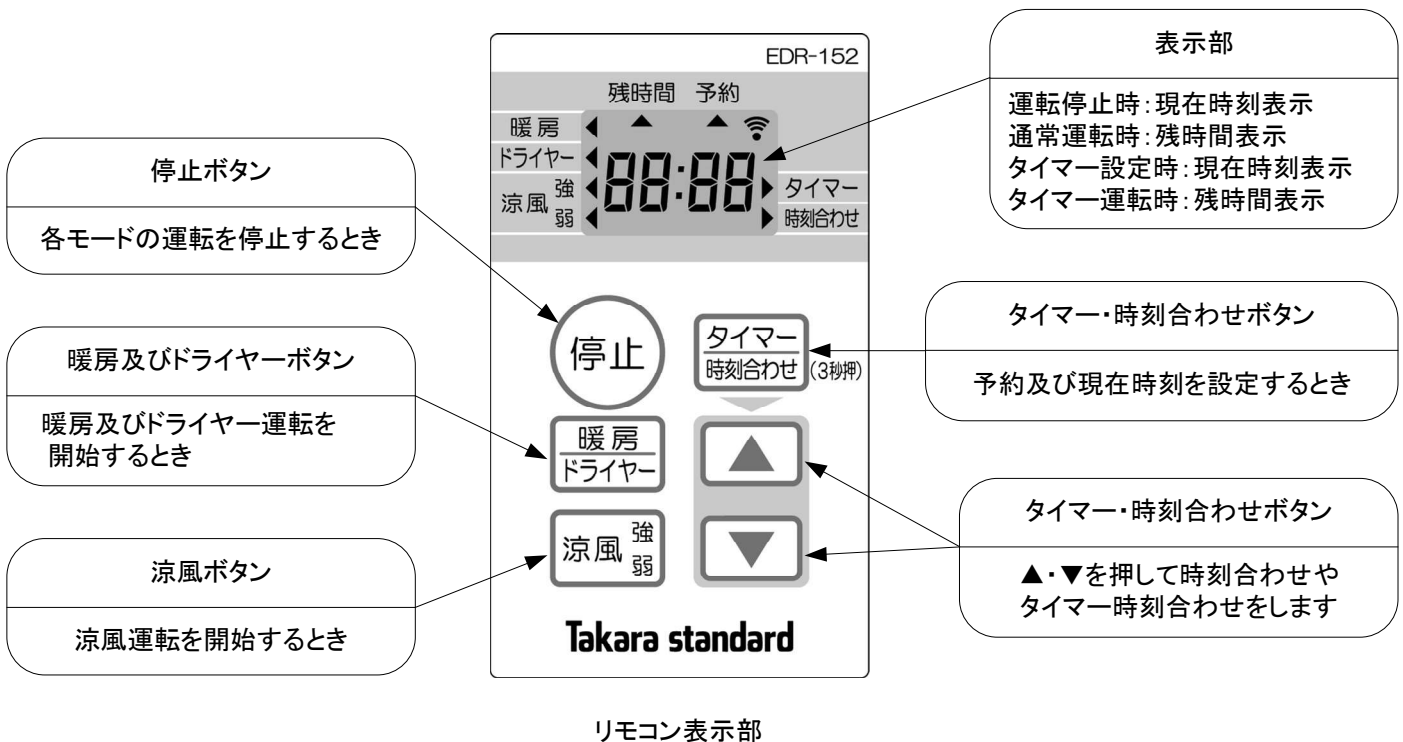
停止ボタン

各モードの運転を停止するとき

暖房及びドライヤーボタン

暖房及びドライヤー運転を開始するとき

涼風ボタン

涼風運転を開始するとき

EDR-152

残時間 予約

暖房

ドライヤー

涼風 強 弱

88:88

タイマー

時刻合わせ

停止

タイマー
時刻合わせ (3秒押)

暖房
ドライヤー

涼風 強 弱

▲

▼

Takara standard

表示部

運転停止時：現在時刻表示
通常運転時：残時間表示
タイマー設定時：現在時刻表示
タイマー運転時：残時間表示

タイマー・時刻合わせボタン

予約及び現在時刻を設定するとき

タイマー・時刻合わせボタン

▲・▼を押して時刻合わせやタイマー時刻合わせをします

リモコン表示部